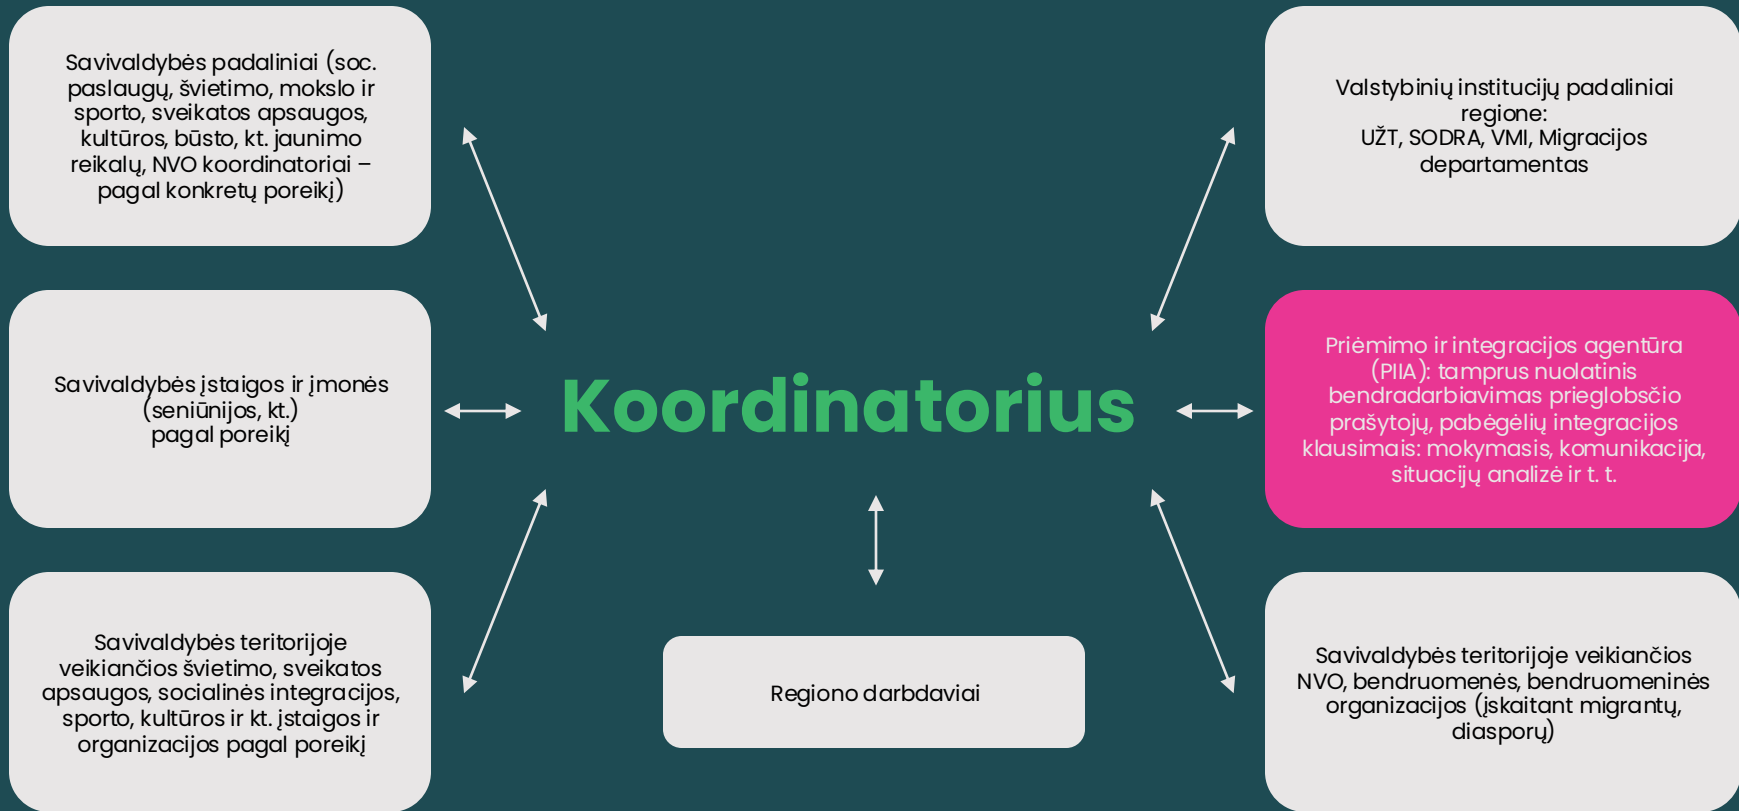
Savivaldybės padaliniai (soc. paslaugų, švietimo, mokslo ir sporto, sveikatos apsaugos, kultūros, būsto, kt. jaunimo reikalų, NVO koordinatoriai – pagal konkretų poreikį)

Valstybinių institucijų padaliniai regione:
UŽT, SODRA, VMI, Migracijos departamentas

Savivaldybės įstaigos ir įmonės (seniūnijos, kt.)
pagal poreikį

Koordinatorius

Priėmimo ir integracijos agentūra (PIIA): tamprus nuolatinis bendradarbiavimas prieglobsčio prašytojų, pabėgėlių integracijos klausimais: mokymasis, komunikacija, situacijų analizė ir t. t.

Savivaldybės teritorijoje veikiančios švietimo, sveikatos apsaugos, socialinės integracijos, sporto, kultūros ir kt. įstaigos ir organizacijos pagal poreikį

Regiono darbdaviai

Savivaldybės teritorijoje veikiančios NVO, bendruomenės, bendruomeninės organizacijos (įskaitant migrantų, diasporų)